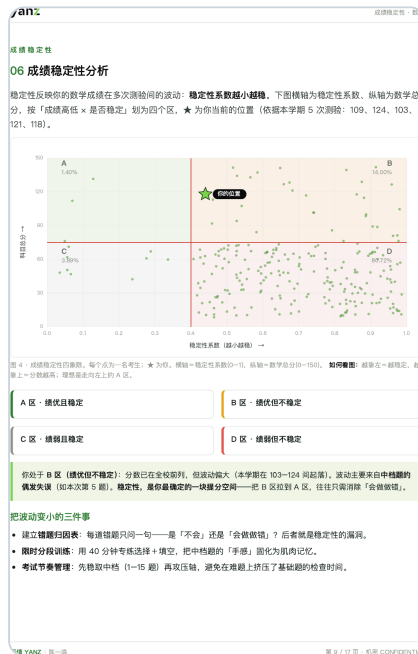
yanz

成绩稳定性 · 数

成绩稳定性

06 成绩稳定性分析

稳定性反映你的数学成绩在多次测验间的波动：稳定性系数越小越稳。下图横轴为稳定性系数、纵轴为数学总分，按「成绩高低 × 是否稳定」划为四个区，★ 为你当前的位置（依据本学期 5 次测验：109、124、103、121、118）。

A
1.40%

B
14.00%

你的位置

C
3.98%

D
80.72%

150
120
90
60
30
0

科目总分 →

0 0.1 0.2 0.3 0.4 0.5 0.6 0.7 0.8 0.9 1.0

稳定性系数（越小越稳）→

图 4 · 成绩稳定性四象限。每个点为一名考生；★ 为你。横轴＝稳定性系数（0–1），纵轴＝数学总分（0–150）。如何看图：越靠左＝越稳定，越靠上＝分数越高；理想是向左上的 A 区。

A 区 · 绩优且稳定

B 区 · 绩优但不稳定

C 区 · 绩弱且稳定

D 区 · 绩弱但不稳定

你处于 B 区（绩优但不稳定）：分数已在全校前列，但波动偏大（本学期在 103–124 间起落）。波动主要来自中档题的偶发失误（如本次第 5 题）。稳定性，是你最确定的一块提分空间——把 B 区拉到 A 区，往往只需消除「会做做错」。

把波动变小的三件事

• 建立错题归因表：每道错题只问一句——是「不会」还是「会做做错」？后者就是稳定性的漏洞。

• 限时分段训练：用 40 分钟专练选择＋填空，把中档题的「手感」固化为肌肉记忆。

• 考试节奏管理：先稳取中档（1–15 题）再攻压轴，避免在难题上挤压了基础题的检查时间。

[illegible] YANZ | 第一讲

第 9 / 17 页 · 机密 CONFIDENTI